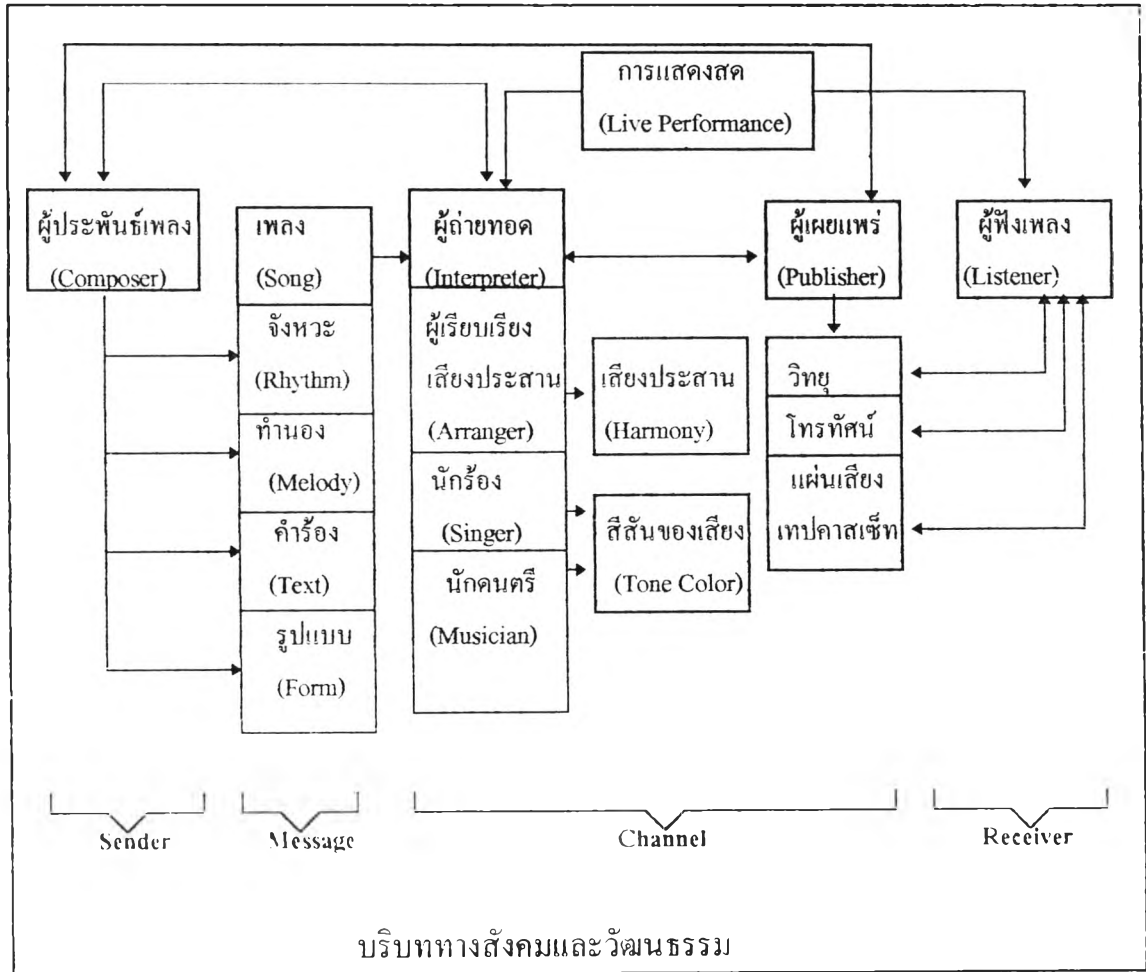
การแสดงสด
(Live Performance)

ผู้ประพันธ์เพลง
(Composer)

เพลง
(Song)
จังหวะ
(Rhythm)
ทำนอง
(Melody)
คำร้อง
(Text)
รูปแบบ
(Form)

ผู้ถ่ายทอด
(Interpreter)
ผู้เรียบเรียงเสียงประสาน
(Arranger)
นักร้อง
(Singer)
นักดนตรี
(Musician)

เสียงประสาน
(Harmony)

สีสันของเสียง
(Tone Color)

ผู้เผยแพร่
(Publisher)

วิทยุ
โทรทัศน์
แผ่นเสียง
เทปคาสเซ็ท

ผู้ฟังเพลง
(Listener)

Sender

Message

Channel

Receiver

บริบททางสังคมและวัฒนธรรม